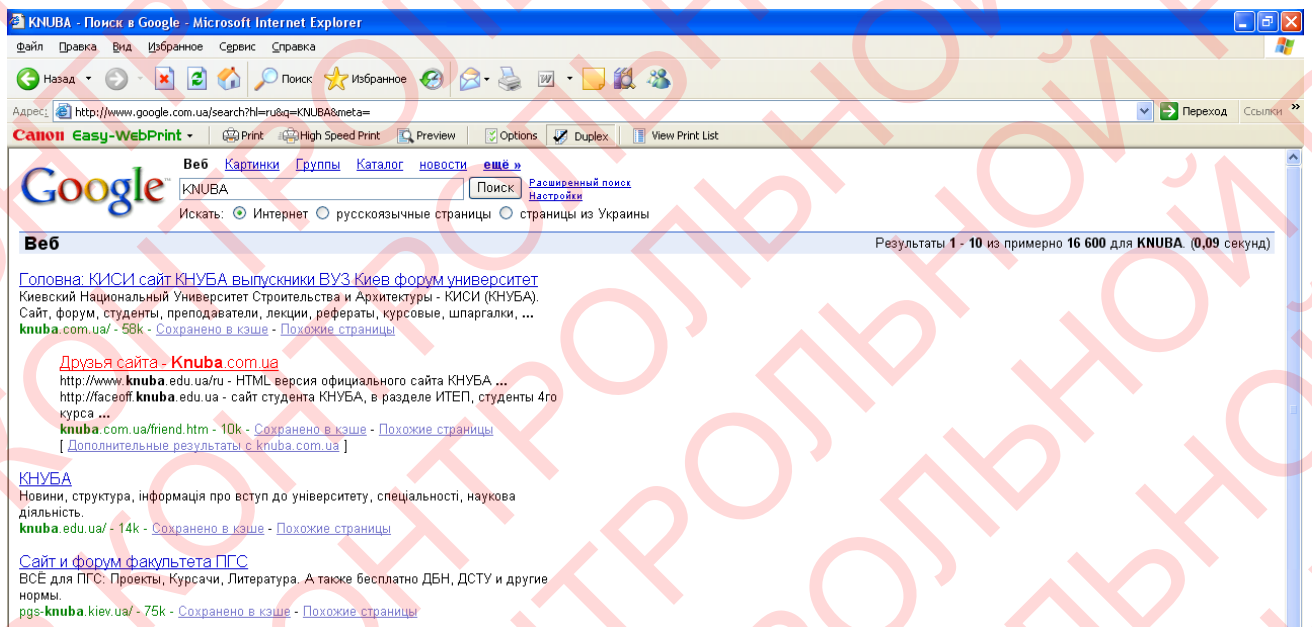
KNUBA - Поиск в Google - Microsoft Internet Explorer

Файл Правка Вид Избранное Сервис Справка

Назад Поиск Избранное

Адрес: http://www.google.com.ua/search?hl=ru&q=KNUBA&meta= Переход Ссылки

Canon Easy-WebPrint Print High Speed Print Preview Options Duplex View Print List

Веб Картинки Группы Каталог новости ещё »

Google KNUBA Поиск Расширенный поиск Настройки

Искать: Интернет русскоязычные страницы страницы из Украины

Веб Результаты 1 - 10 из примерно 16 600 для KNUBA. (0,09 секунд)

Головна: КИСИ сайт КНУБА выпускники ВУЗ Киев форум университет
Киевский Национальный Университет Строительства и Архитектуры - КИСИ (КНУБА). Сайт, форум, студенты, преподаватели, лекции, рефераты, курсовые, шпаргалки, ...
knuba.com.ua/ - 58k - Сохранено в кэше - Похожие страницы

Друзья сайта - Knuba.com.ua
http://www.knuba.edu.ua/ru - HTML версия официального сайта КНУБА ...
http://faceoff.knuba.edu.ua - сайт студента КНУБА, в разделе ИТЕП, студенты 4го курса ...
knuba.com.ua/friend.htm - 10k - Сохранено в кэше - Похожие страницы
[ Дополнительные результаты с knuba.com.ua ]

КНУБА
Новини, структура, інформація про вступ до університету, спеціальності, наукова діяльність.
knuba.edu.ua/ - 14k - Сохранено в кэше - Похожие страницы

Сайт и форум факультета ПГС
ВСЁ для ПГС: Проекты, Курсачи, Литература. А также бесплатно ДБН, ДСТУ и другие нормы.
pgs-knuba.kiev.ua/ - 75k - Сохранено в кэше - Похожие страницы

КОНТРОЛЬНОЙ КОНТРОЛЬНОЙ КОНТРОЛЬНОЙ